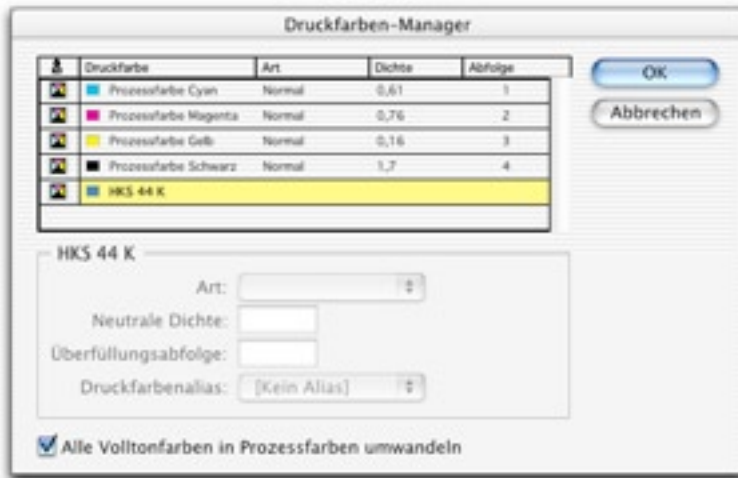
Druckfarben-Manager

| | Druckfarbe | Art | Dichte | Abfolge |
|---|---|---|---|---|
| | Prozessfarbe Cyan | Normal | 0,61 | 1 |
| | Prozessfarbe Magenta | Normal | 0,76 | 2 |
| | Prozessfarbe Gelb | Normal | 0,16 | 3 |
| | Prozessfarbe Schwarz | Normal | 1,7 | 4 |
| | HKS 44 K | | | |

OK
Abbrechen

HKS 44 K
Art:
Neutrale Dichte:
Überfüllungsabfolge:
Druckfarbenalias: [Kein Alias]

Alle Volltonfarben in Prozessfarben umwandeln